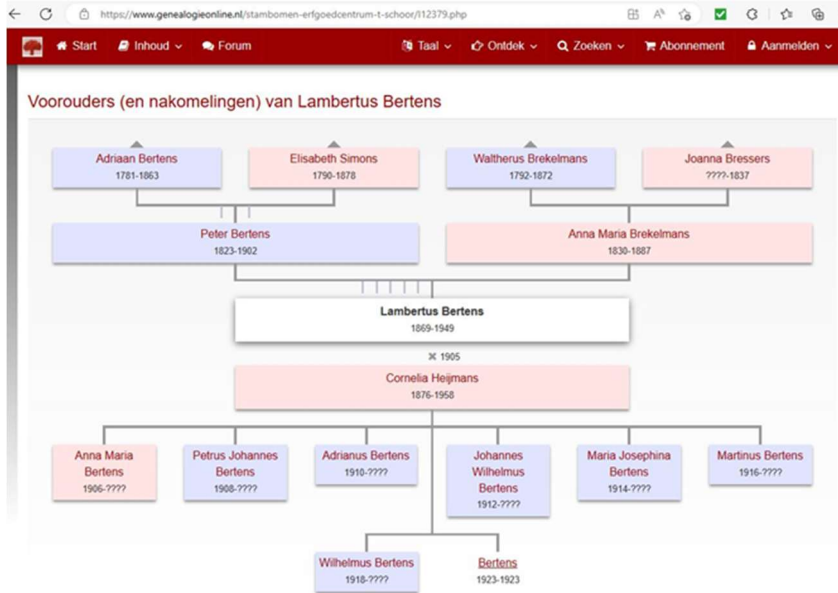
https://www.genealogieonline.nl/stambomen-erfgoedcentrum-t-schoor/I12379.php

Start Inhoud Forum Taal Ontdek Zoeken Abonnement Aanmelden

Voorouders (en nakomelingen) van Lambertus Bertens

Adriaan Bertens
1781-1863

Elisabeth Simons
1790-1878

Waltherus Brekelmans
1792-1872

Joanna Bressers
????-1837

Peter Bertens
1823-1902

Anna Maria Brekelmans
1830-1887

Lambertus Bertens
1869-1949

✖ 1905

Cornelia Heijmans
1876-1958

Anna Maria Bertens
1906-????

Petrus Johannes Bertens
1908-????

Adrianus Bertens
1910-????

Johannes Wilhelmus Bertens
1912-????

Maria Josephina Bertens
1914-????

Martinus Bertens
1916-????

Wilhelmus Bertens
1918-????

Bertens
1923-1923